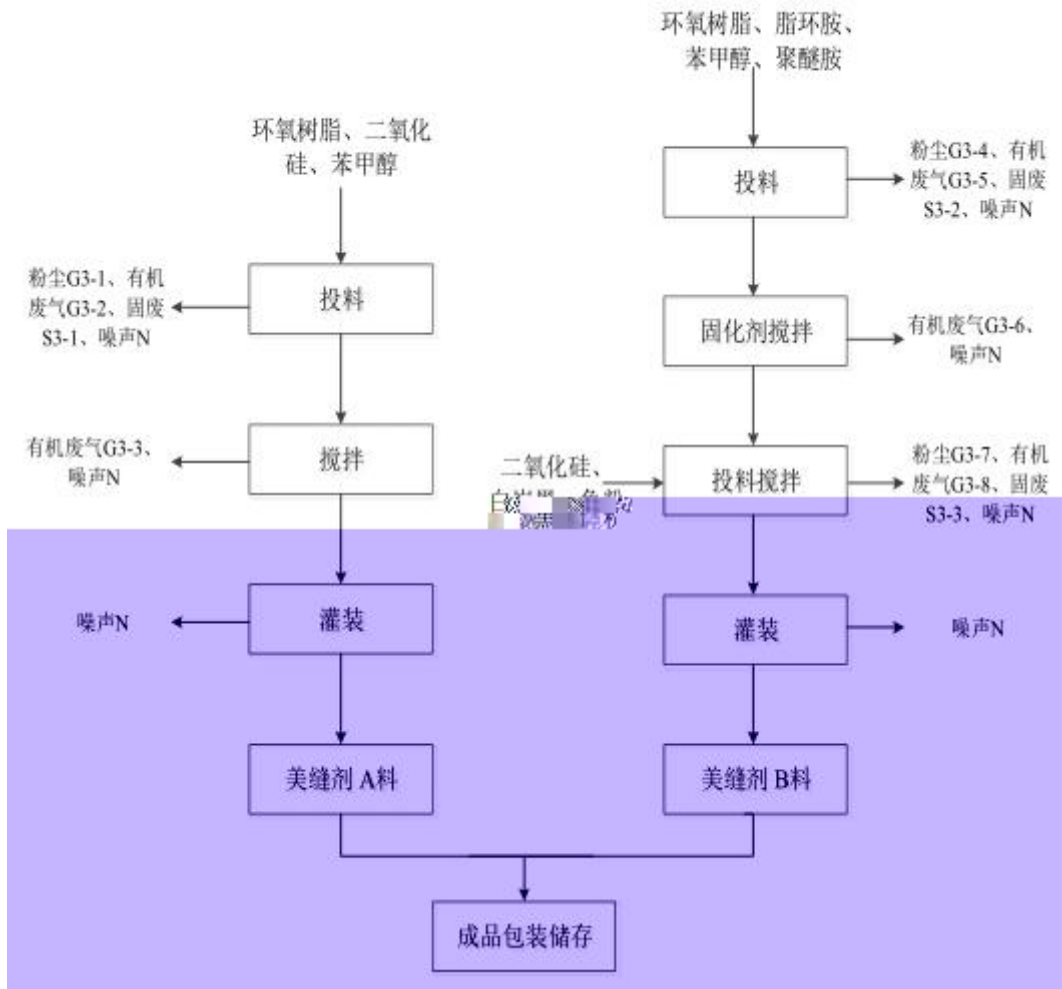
环氧树脂、脂环胺、苯甲醇、聚醚胺

环氧树脂、二氧化硅、苯甲醇

投料

粉尘G3-4、有机废气G3-5、固废S3-2、噪声N

粉尘G3-1、有机废气G3-2、固废S3-1、噪声N

投料

固化剂搅拌

有机废气G3-6、噪声N

有机废气G3-3、噪声N

搅拌

二氧化硅、白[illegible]

投料搅拌

粉尘G3-7、有机废气G3-8、固废S3-3、噪声N

噪声N

灌装

灌装

噪声N

美缝剂 A料

美缝剂 B料

成品包装储存